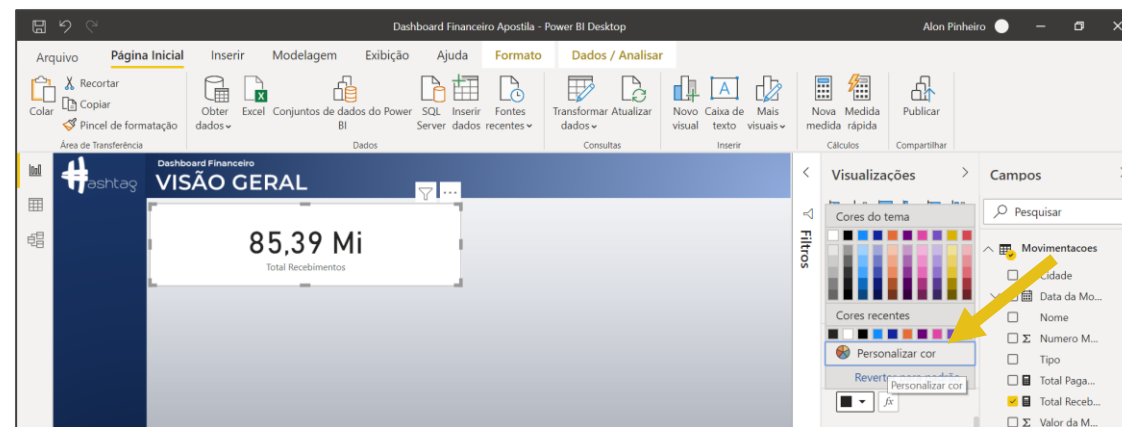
Dashboard Financeiro Apostila - Power BI Desktop

Alon Pinheiro

Arquivo
Página Inicial
Inserir
Modelagem
Exibição
Ajuda
Formato
Dados / Analisar

Colar
Recortar
Copiar
Pincel de formatação
Área de Transferência

Obter dados
Excel
Conjuntos de dados do Power BI
SQL Server
Inserir dados
Fontes recentes
Dados

Transformar dados
Atualizar
Consultas

Novo visual
Caixa de texto
Mais visuais
Inserir

Nova medida
Medida rápida
Cálculos

Publicar
Compartilhar

Dashboard Financeiro
hashtag
VISÃO GERAL

85,39 Mi
Total Recebimentos

Filtros

Visualizações

Cores do tema

Cores recentes

Personalizar cor

Reverter para padrão
Personalizar cor

fx

Campos

Pesquisar

Movimentacoes
Cidade
Data da Mo...
Nome
Numero M...
Tipo
Total Paga...
Total Receb...
Valor da M...